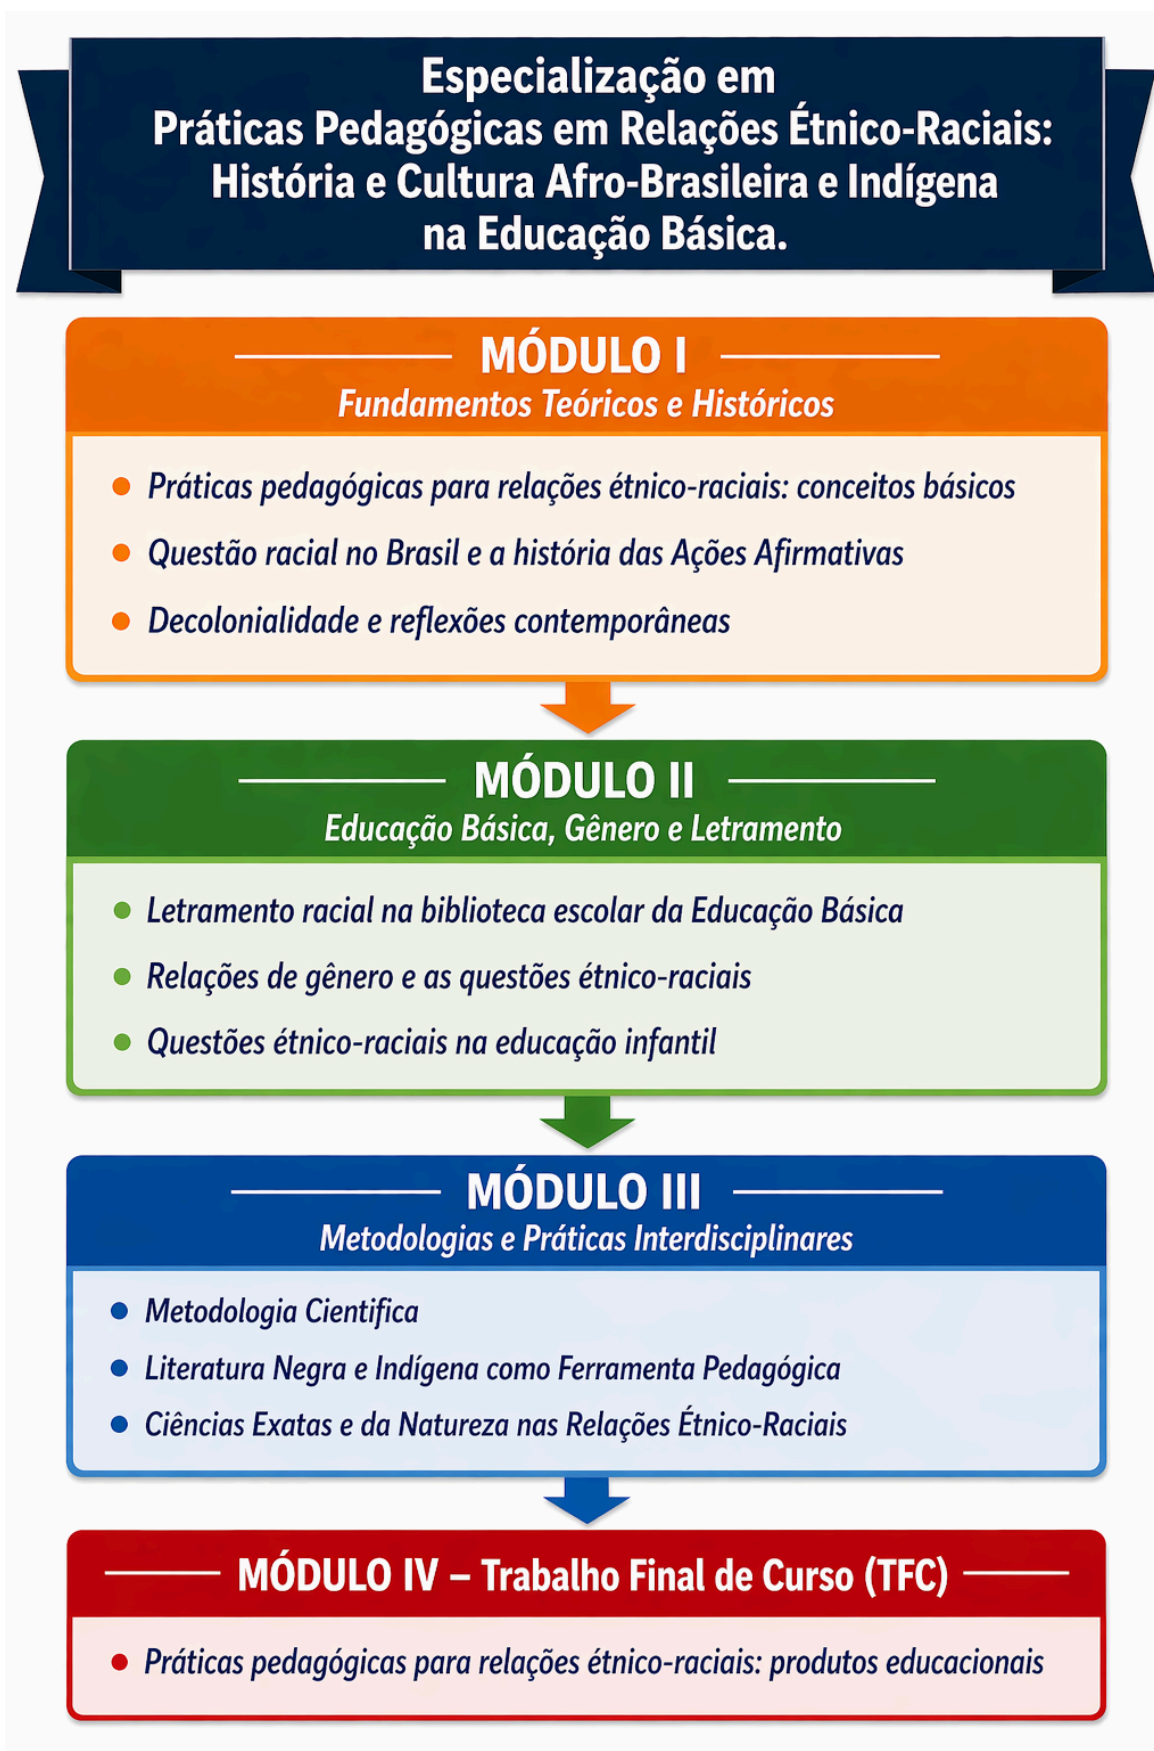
Especialização em
Práticas Pedagógicas em Relações Étnico-Raciais:
História e Cultura Afro-Brasileira e Indígena
na Educação Básica.

MÓDULO I
Fundamentos Teóricos e Históricos

- Práticas pedagógicas para relações étnico-raciais: conceitos básicos
- Questão racial no Brasil e a história das Ações Afirmativas
- Decolonialidade e reflexões contemporâneas

MÓDULO II
Educação Básica, Gênero e Letramento

- Letramento racial na biblioteca escolar da Educação Básica
- Relações de gênero e as questões étnico-raciais
- Questões étnico-raciais na educação infantil

MÓDULO III
Metodologias e Práticas Interdisciplinares

- Metodologia Cientifica
- Literatura Negra e Indígena como Ferramenta Pedagógica
- Ciências Exatas e da Natureza nas Relações Étnico-Raciais

MÓDULO IV – Trabalho Final de Curso (TFC)

- Práticas pedagógicas para relações étnico-raciais: produtos educacionais